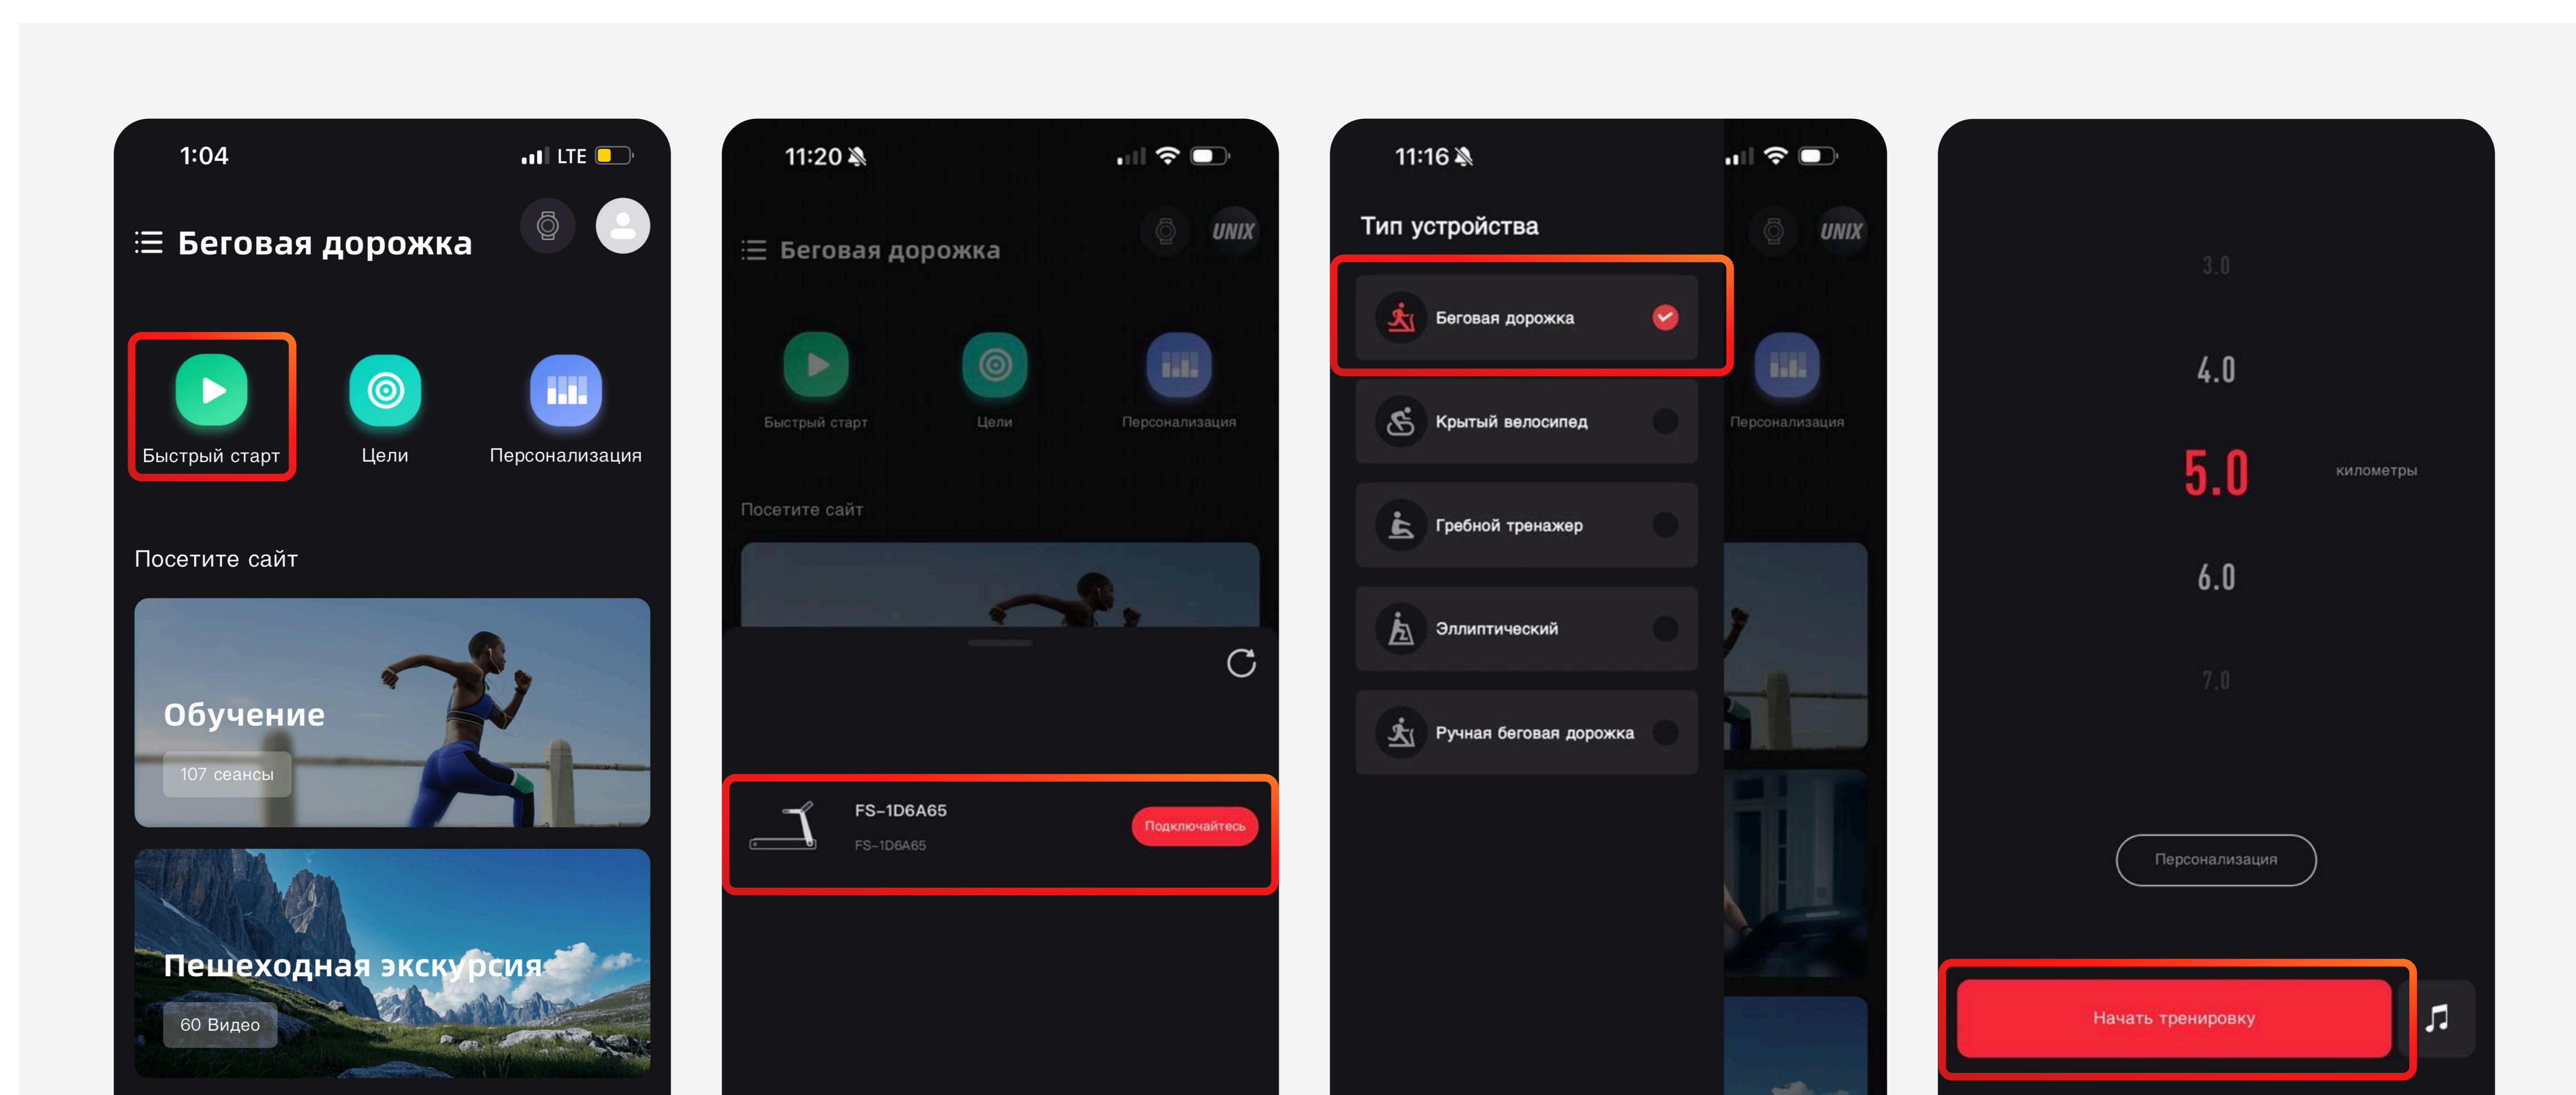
1:04 LTE

Беговая дорожка

Быстрый старт

Цели

Персонализация

Посетите сайт

Обучение

107 сеансы

Пешеходная экскурсия

60 Видео

11:20

UNIX

Беговая дорожка

Быстрый старт

Цели

Персонализация

Посетите сайт

FS-1D6A65

FS-1D6A65

Подключайтесь

11:16

Тип устройства

UNIX

Беговая дорожка

Крытый велосипед

Гребной тренажер

Эллиптический

Ручная беговая дорожка

Персонализация

3.0

4.0

5.0

километры

6.0

7.0

Персонализация

Начать тренировку